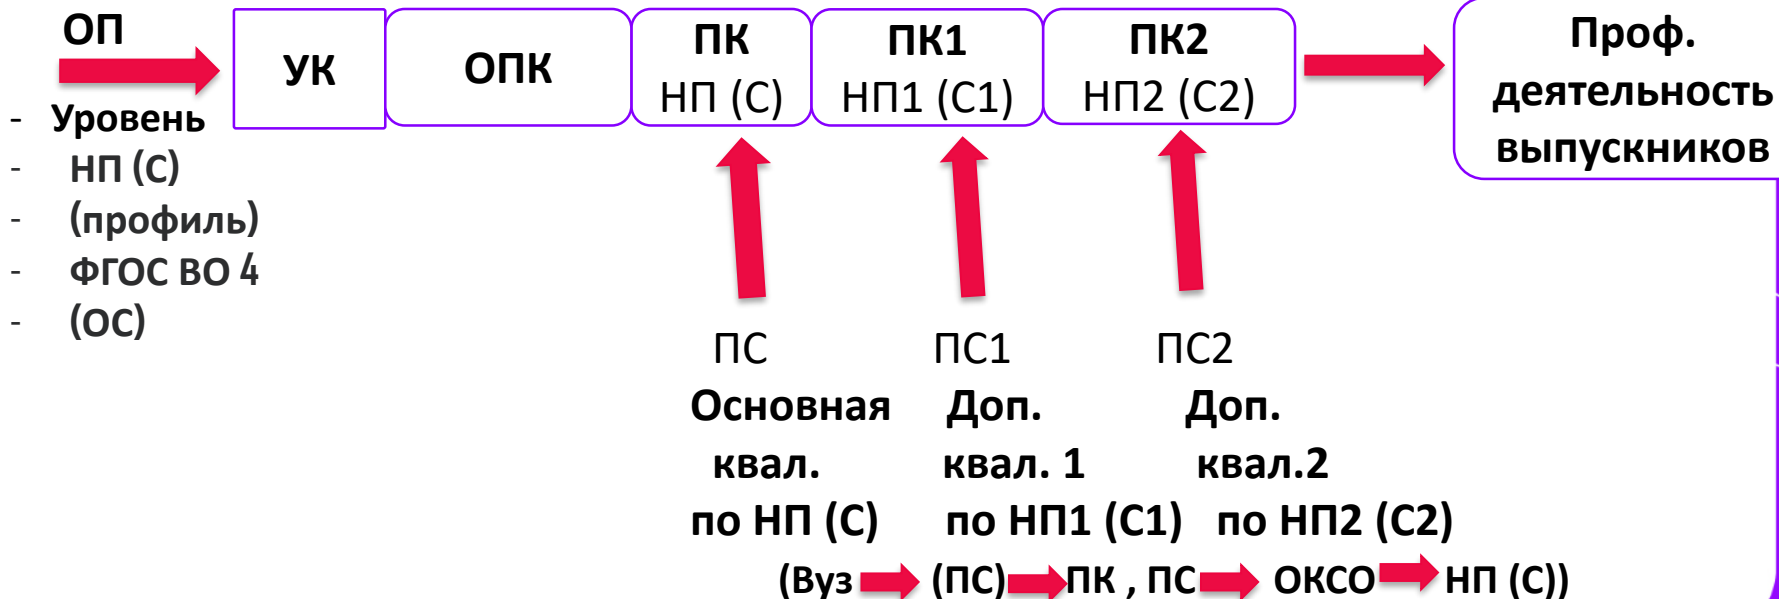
ОП

- Уровень
- НП (С)
- (профиль)
- ФГОС ВО 4
- (ОС)

УК

ОПК

ПК
НП (С)

ПК1
НП1 (С1)

ПК2
НП2 (С2)

Проф. деятельность выпускников

ПС
Основная квал. по НП (С)

ПС1
Доп. квал. 1 по НП1 (С1)

ПС2
Доп. квал.2 по НП2 (С2)

(Вуз (ПС) ПК , ПС ОКСО НП (С))